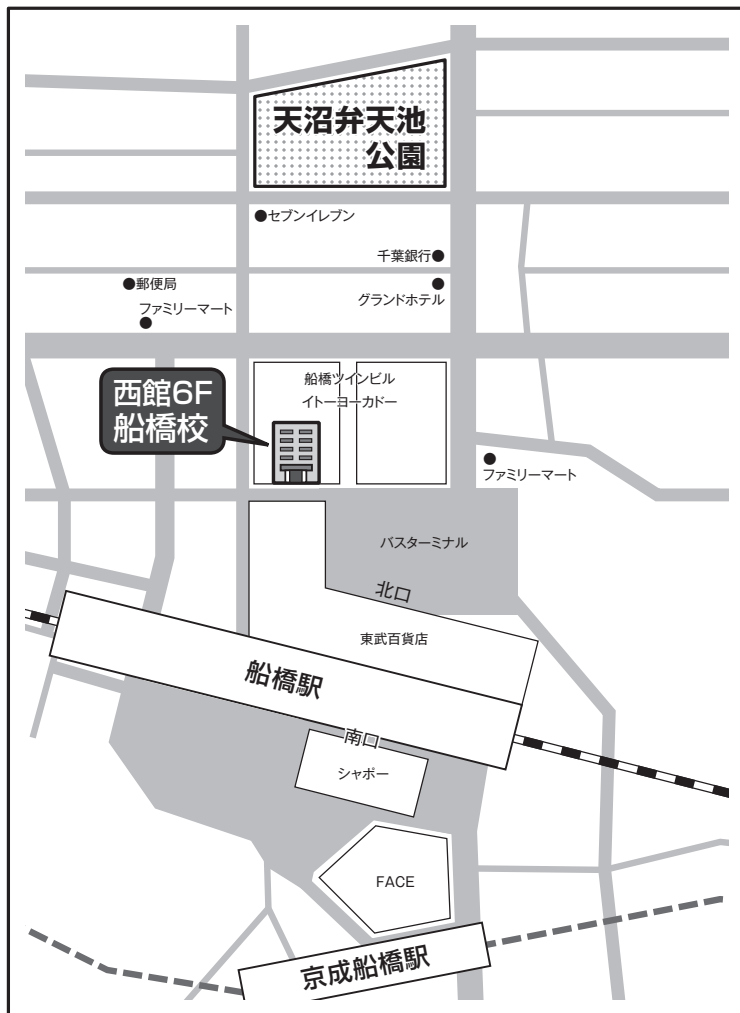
天沼弁天池
公園

●セブンイレブン

千葉銀行●

●郵便局

●
グランドホテル

ファミリーマート
●

西館6F
船橋校

船橋ツインビル
イトーヨーカドー

●
ファミリーマート

バスターミナル

北口

東武百貨店

船橋駅

南口

シャポー

FACE

京成船橋駅